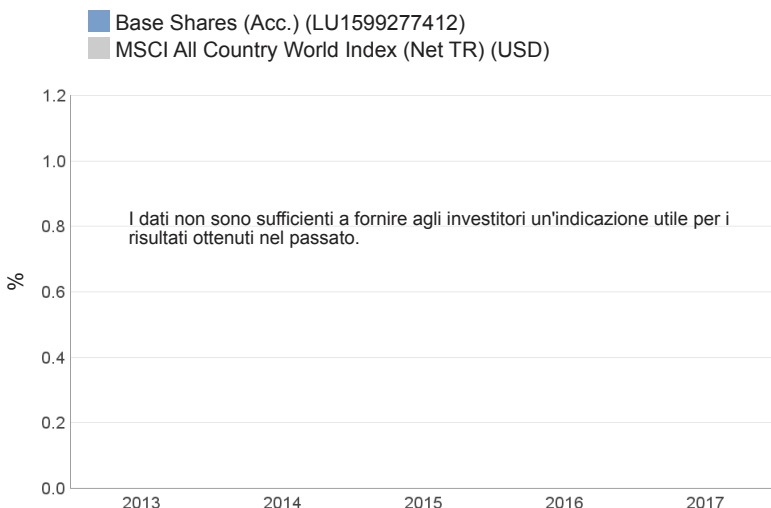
Base Shares (Acc.) (LU1599277412)
MSCI All Country World Index (Net TR) (USD)

1.2
1.0
0.8
0.6
0.4
0.2
0.0

%

I dati non sono sufficienti a fornire agli investitori un'indicazione utile per i risultati ottenuti nel passato.

2013 2014 2015 2016 2017